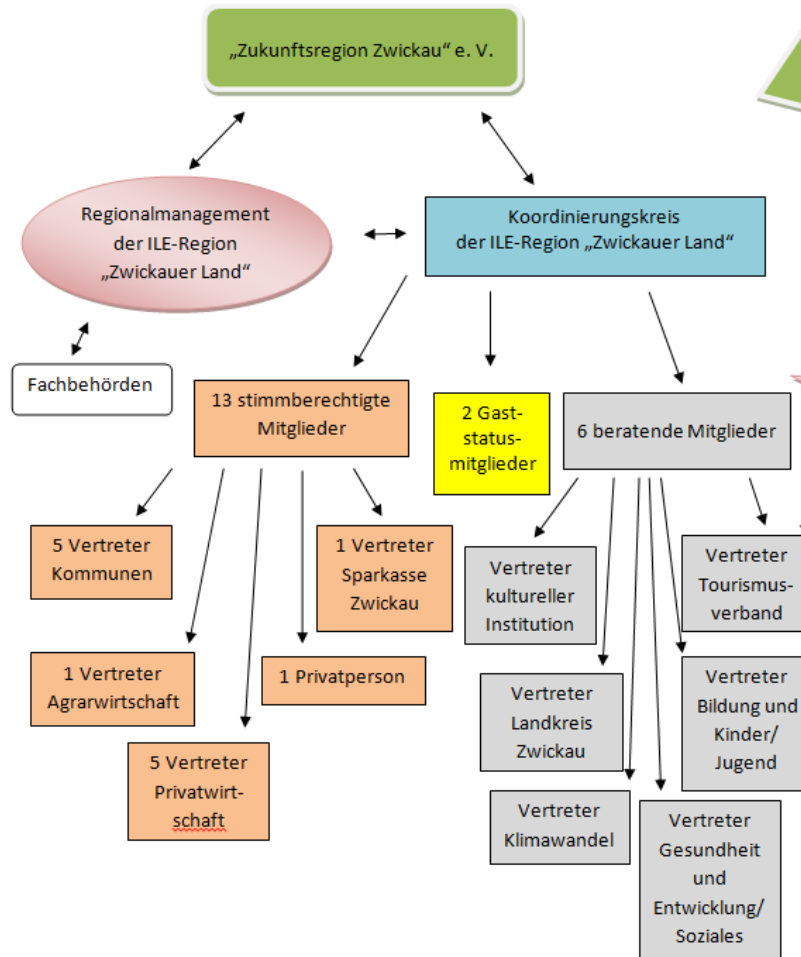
„Zukunftsregion Zwickau“ e. V.

Regionalmanagement der ILE-Region „Zwickauer Land“

Koordinierungskreis der ILE-Region „Zwickauer Land“

Fachbehörden

13 stimmberechtigte Mitglieder

2 Gaststatusmitglieder

6 beratende Mitglieder

5 Vertreter Kommunen

1 Vertreter Sparkasse Zwickau

1 Vertreter Agrarwirtschaft

1 Privatperson

5 Vertreter Privatwirtschaft

Vertreter kultureller Institution

Vertreter Tourismusverband

Vertreter Landkreis Zwickau

Vertreter Bildung und Kinder/ Jugend

Vertreter Klimawandel

Vertreter Gesundheit und Entwicklung/ Soziales